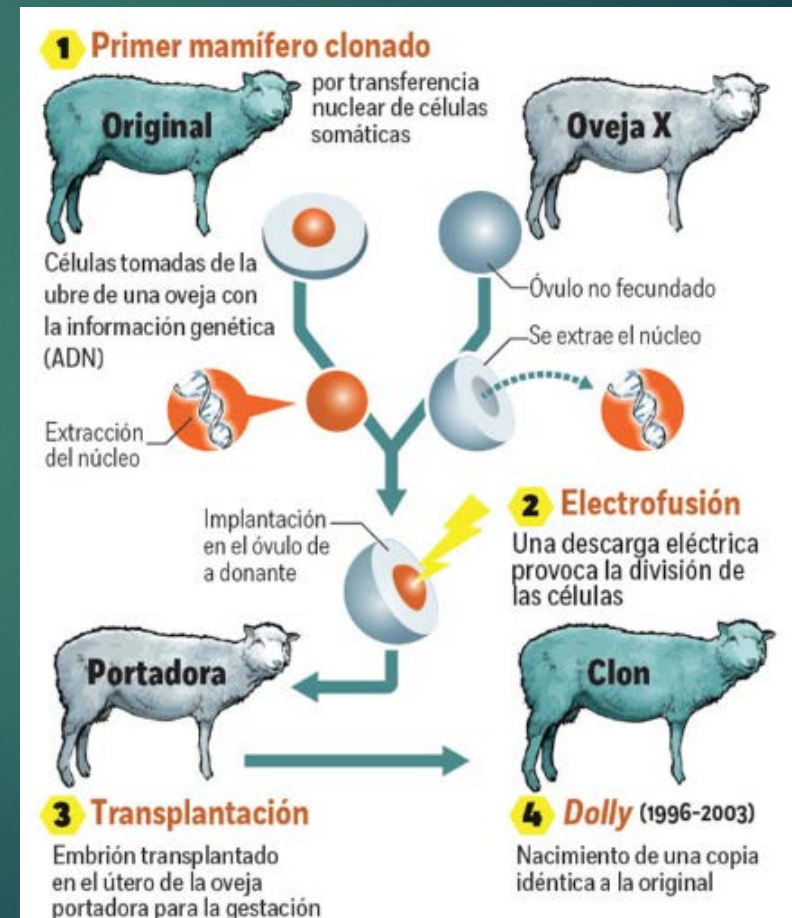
1 Primer mamífero clonado

por transferencia nuclear de células somáticas

Original

Oveja X

Células tomadas de la ubre de una oveja con la información genética (ADN)

Óvulo no fecundado

Se extrae el núcleo

Extracción del núcleo

Implantación en el óvulo de a donante

2 Electrofusión

Una descarga eléctrica provoca la división de las células

Portadora

Clon

3 Transplantación

Embrión transplantado en el útero de la oveja portadora para la gestación

4 Dolly (1996-2003)

Nacimiento de una copia idéntica a la original